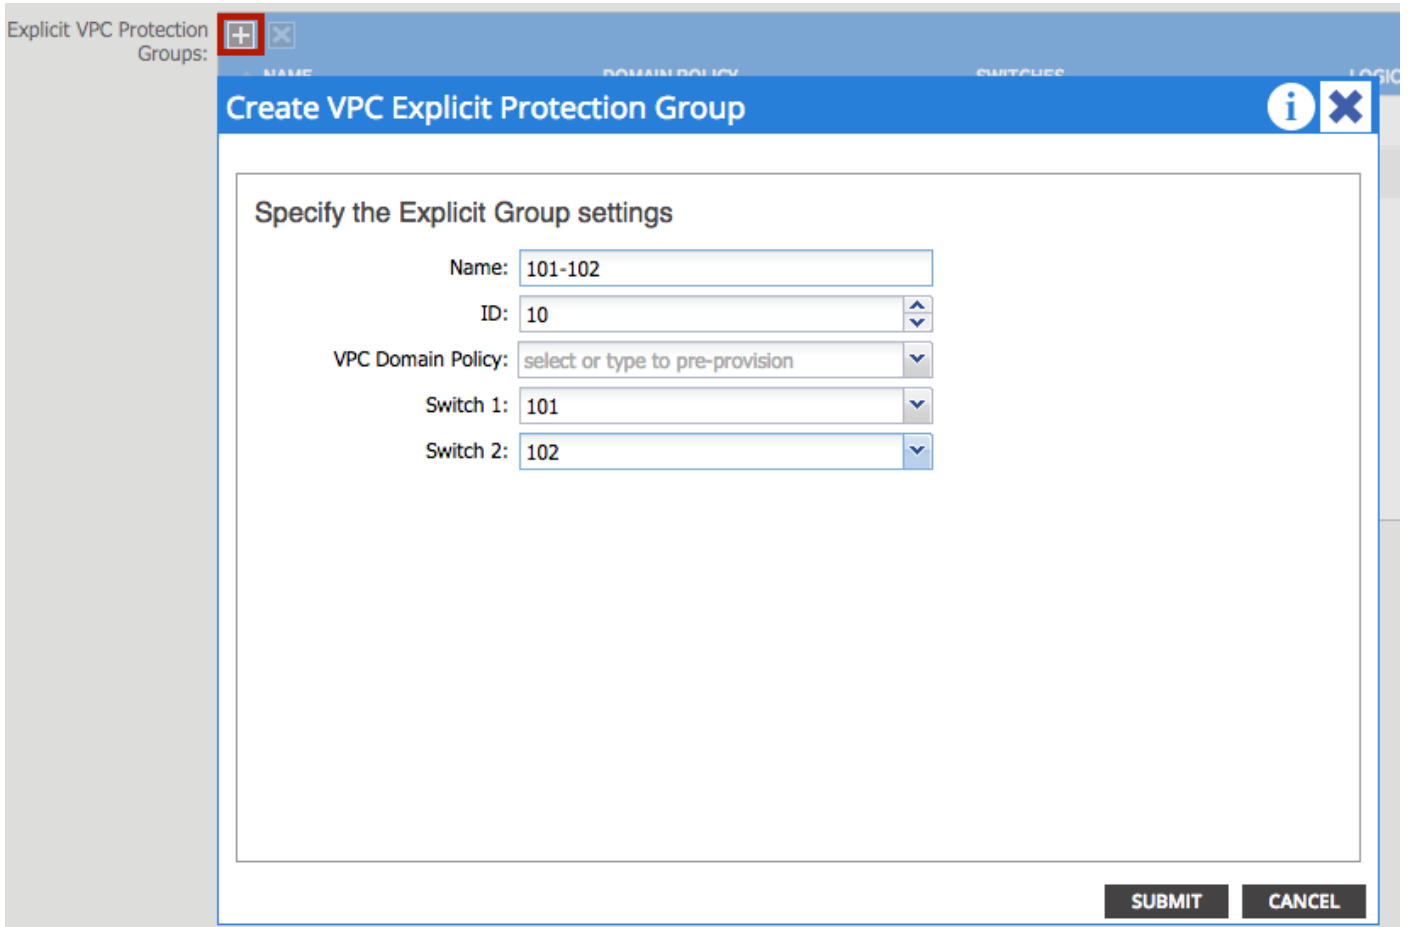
Explicit VPC Protection Groups:

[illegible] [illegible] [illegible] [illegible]

Create VPC Explicit Protection Group

Specify the Explicit Group settings

Name: 101-102

ID: 10

VPC Domain Policy: select or type to pre-provision

Switch 1: 101

Switch 2: 102

SUBMIT CANCEL